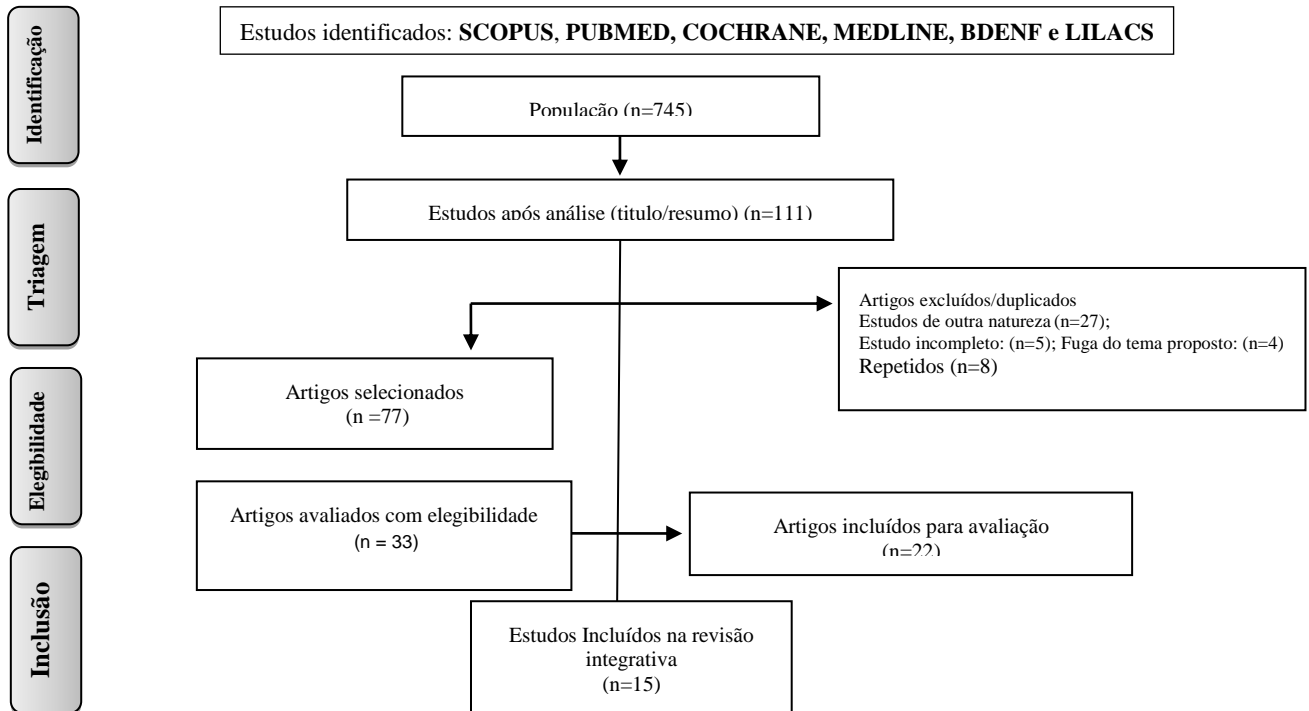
Identificação

Estudos identificados: **SCOPUS**, **PUBMED, COCHRANE, MEDLINE, BDENF e LILACS**

População (n=745)

Triagem

Estudos após análise (titulo/resumo) (n=111)

Artigos excluídos/duplicados
Estudos de outra natureza (n=27);
Estudo incompleto: (n=5); Fuga do tema proposto: (n=4)
Repetidos (n=8)

Elegibilidade

Artigos selecionados
(n =77)

Artigos avaliados com elegibilidade
(n = 33)

Artigos incluídos para avaliação
(n=22)

Inclusão

Estudos Incluídos na revisão integrativa
(n=15)